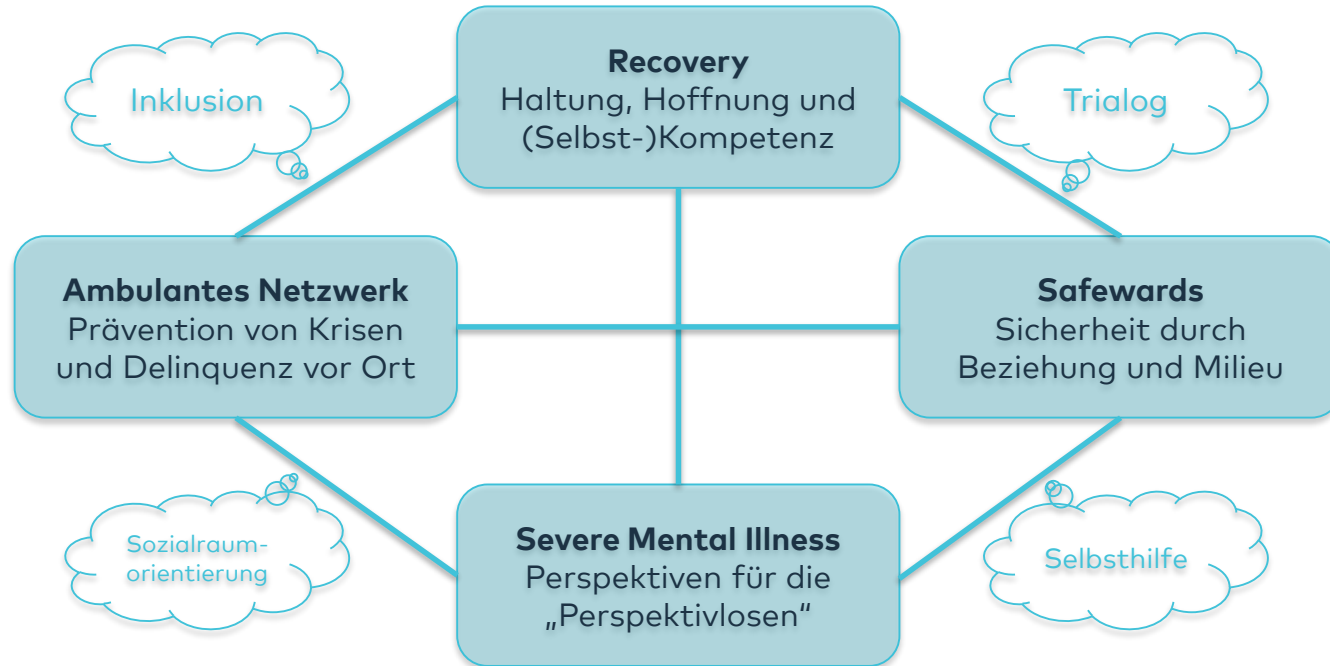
Inklusion

Recovery
Haltung, Hoffnung und (Selbst-)Kompetenz

Trialog

Ambulantes Netzwerk
Prävention von Krisen und Delinquenz vor Ort

Safewards
Sicherheit durch Beziehung und Milieu

Sozialraumorientierung

Severe Mental Illness
Perspektiven für die „Perspektivlosen"

Selbsthilfe